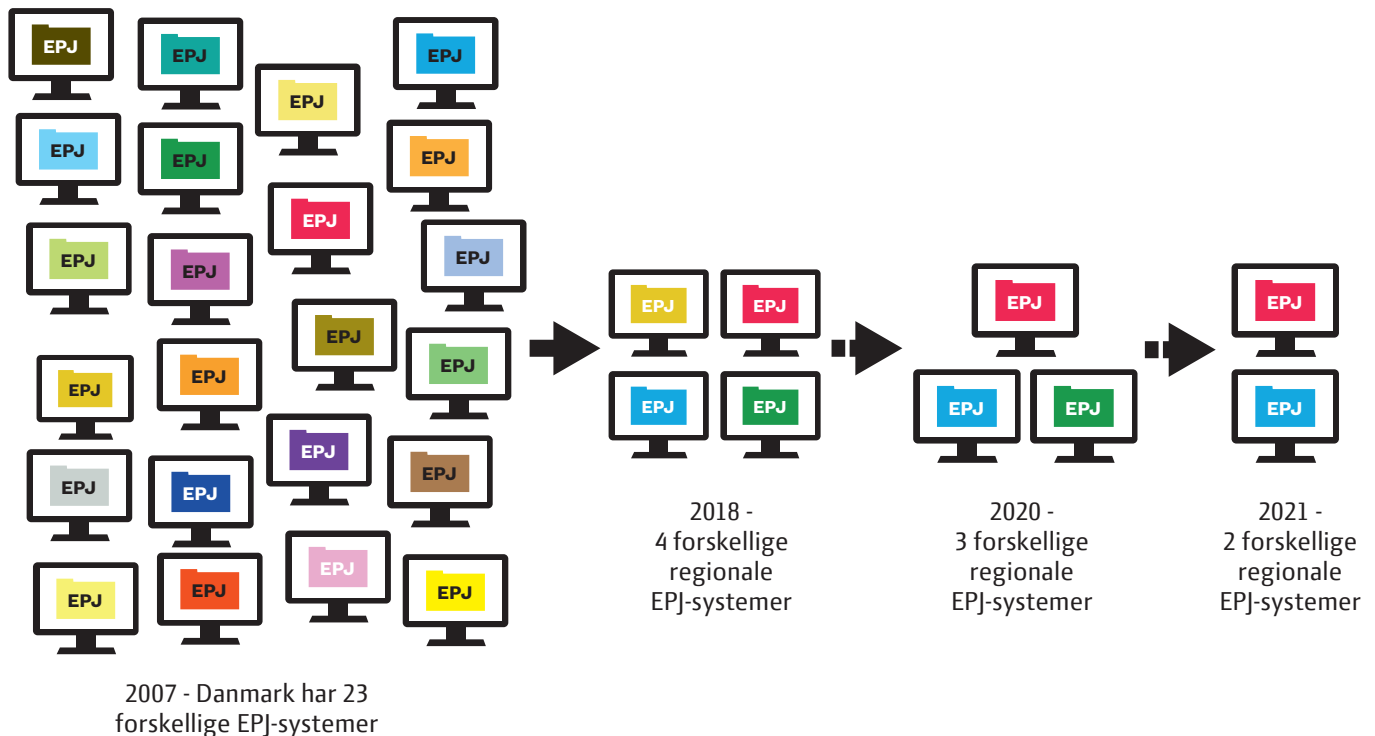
EPJ EPJ EPJ EPJ EPJ EPJ EPJ EPJ EPJ EPJ EPJ EPJ EPJ EPJ EPJ EPJ EPJ EPJ EPJ EPJ EPJ EPJ EPJ

2007 - Danmark har 23 forskellige EPJ-systemer

EPJ EPJ EPJ EPJ

2018 - 4 forskellige regionale EPJ-systemer

EPJ EPJ EPJ

2020 - 3 forskellige regionale EPJ-systemer

EPJ EPJ

2021 - 2 forskellige regionale EPJ-systemer